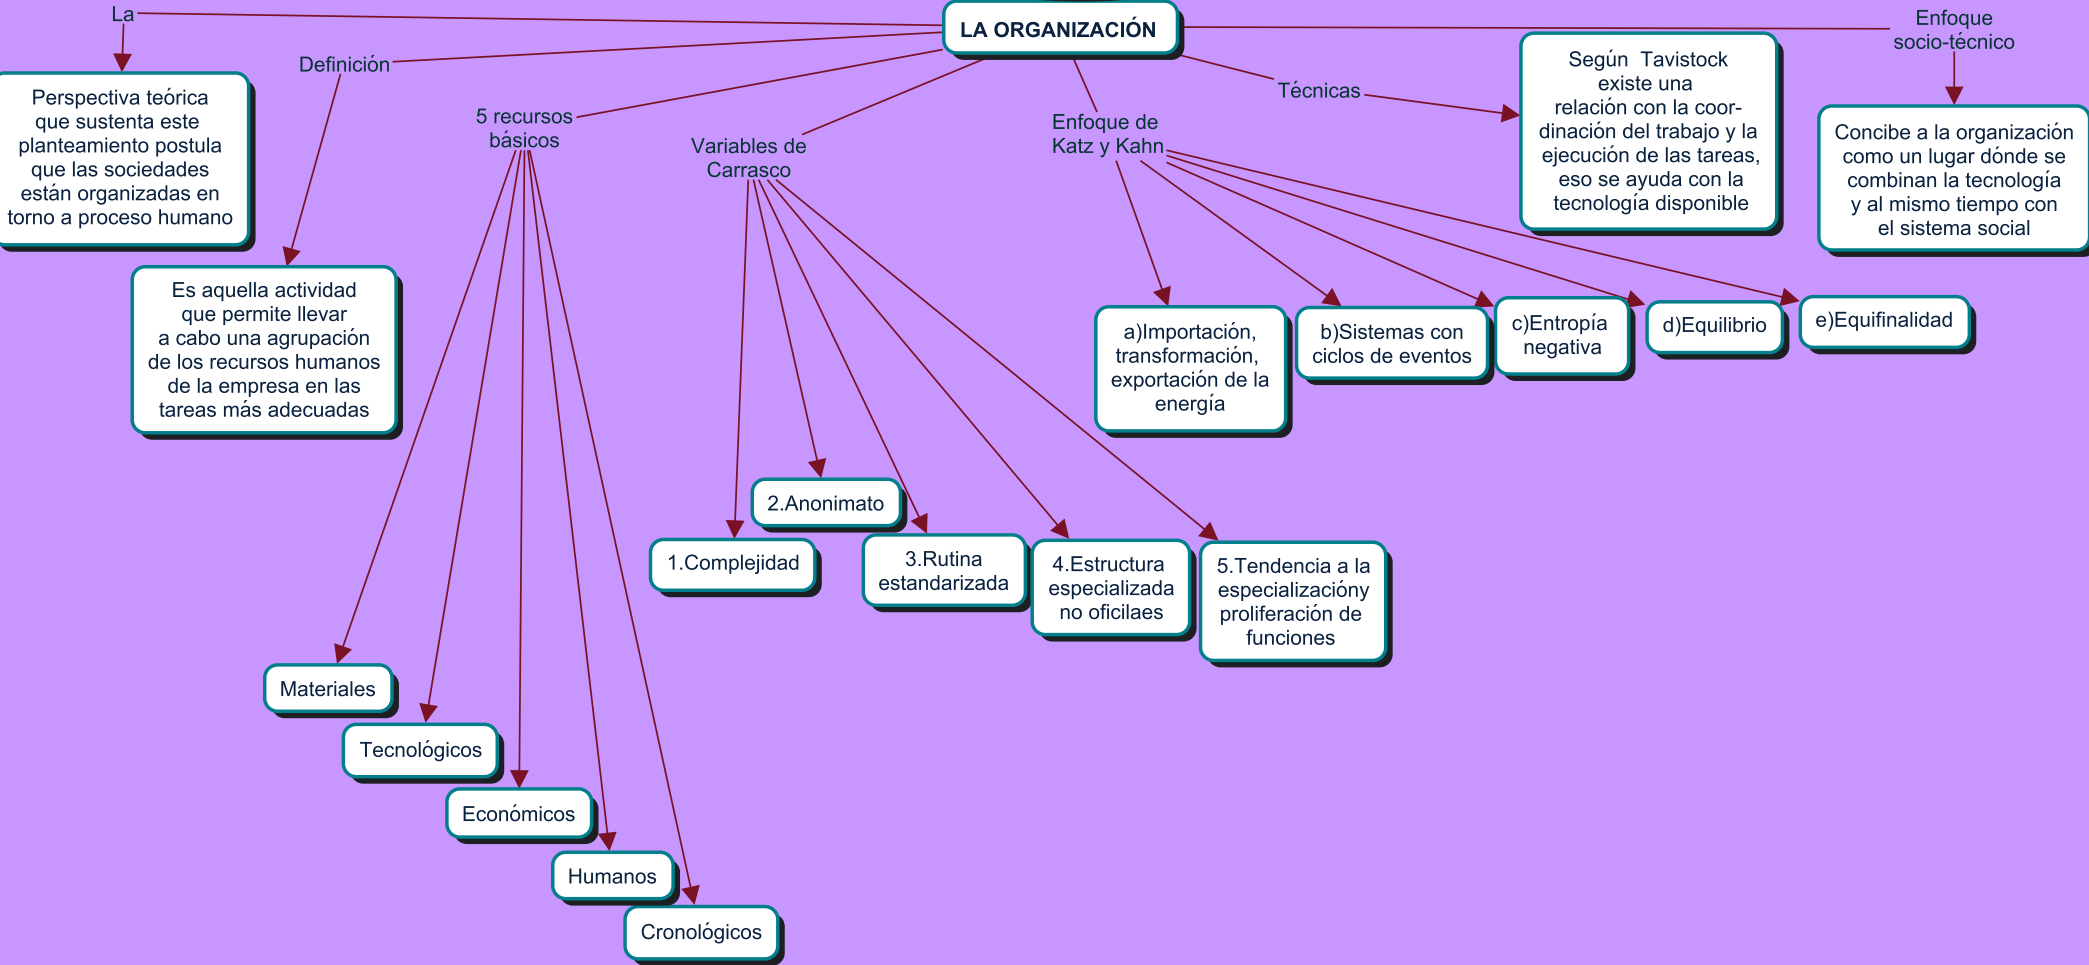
LA ORGANIZACIÓN

La

Perspectiva teórica que sustenta este planteamiento postula que las sociedades están organizadas en torno a proceso humano

Definición

Es aquella actividad que permite llevar a cabo una agrupación de los recursos humanos de la empresa en las tareas más adecuadas

5 recursos básicos

Materiales

Tecnológicos

Económicos

Humanos

Cronológicos

Variables de Carrasco

1.Complejidad

2.Anonimato

3.Rutina estandarizada

4.Estructura especializada no oficilaes

5.Tendencia a la especializacióny proliferación de funciones

Enfoque de Katz y Kahn

a)Importación, transformación, exportación de la energía

b)Sistemas con ciclos de eventos

c)Entropía negativa

d)Equilibrio

e)Equifinalidad

Técnicas

Según Tavistock existe una relación con la coordinación del trabajo y la ejecución de las tareas, eso se ayuda con la tecnología disponible

Enfoque socio-técnico

Concibe a la organización como un lugar dónde se combinan la tecnología y al mismo tiempo con el sistema social